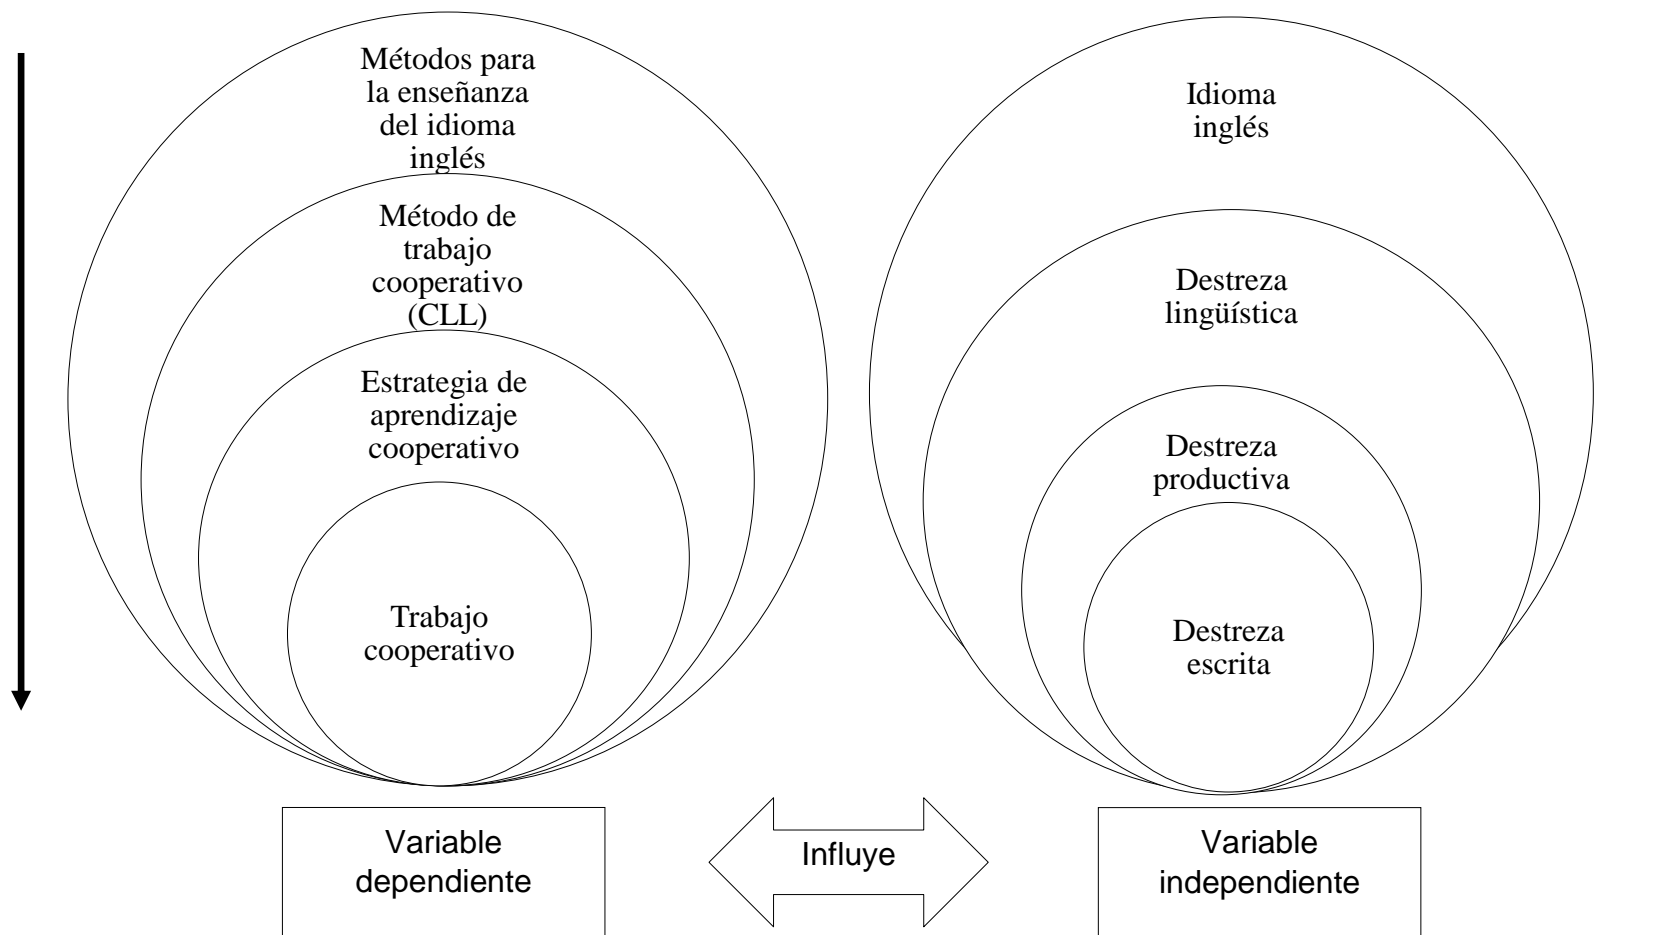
Métodos para la enseñanza del idioma inglés

Método de trabajo cooperativo (CLL)

Estrategia de aprendizaje cooperativo

Trabajo cooperativo

Idioma inglés

Destreza lingüística

Destreza productiva

Destreza escrita

Variable dependiente

Influye

Variable independiente